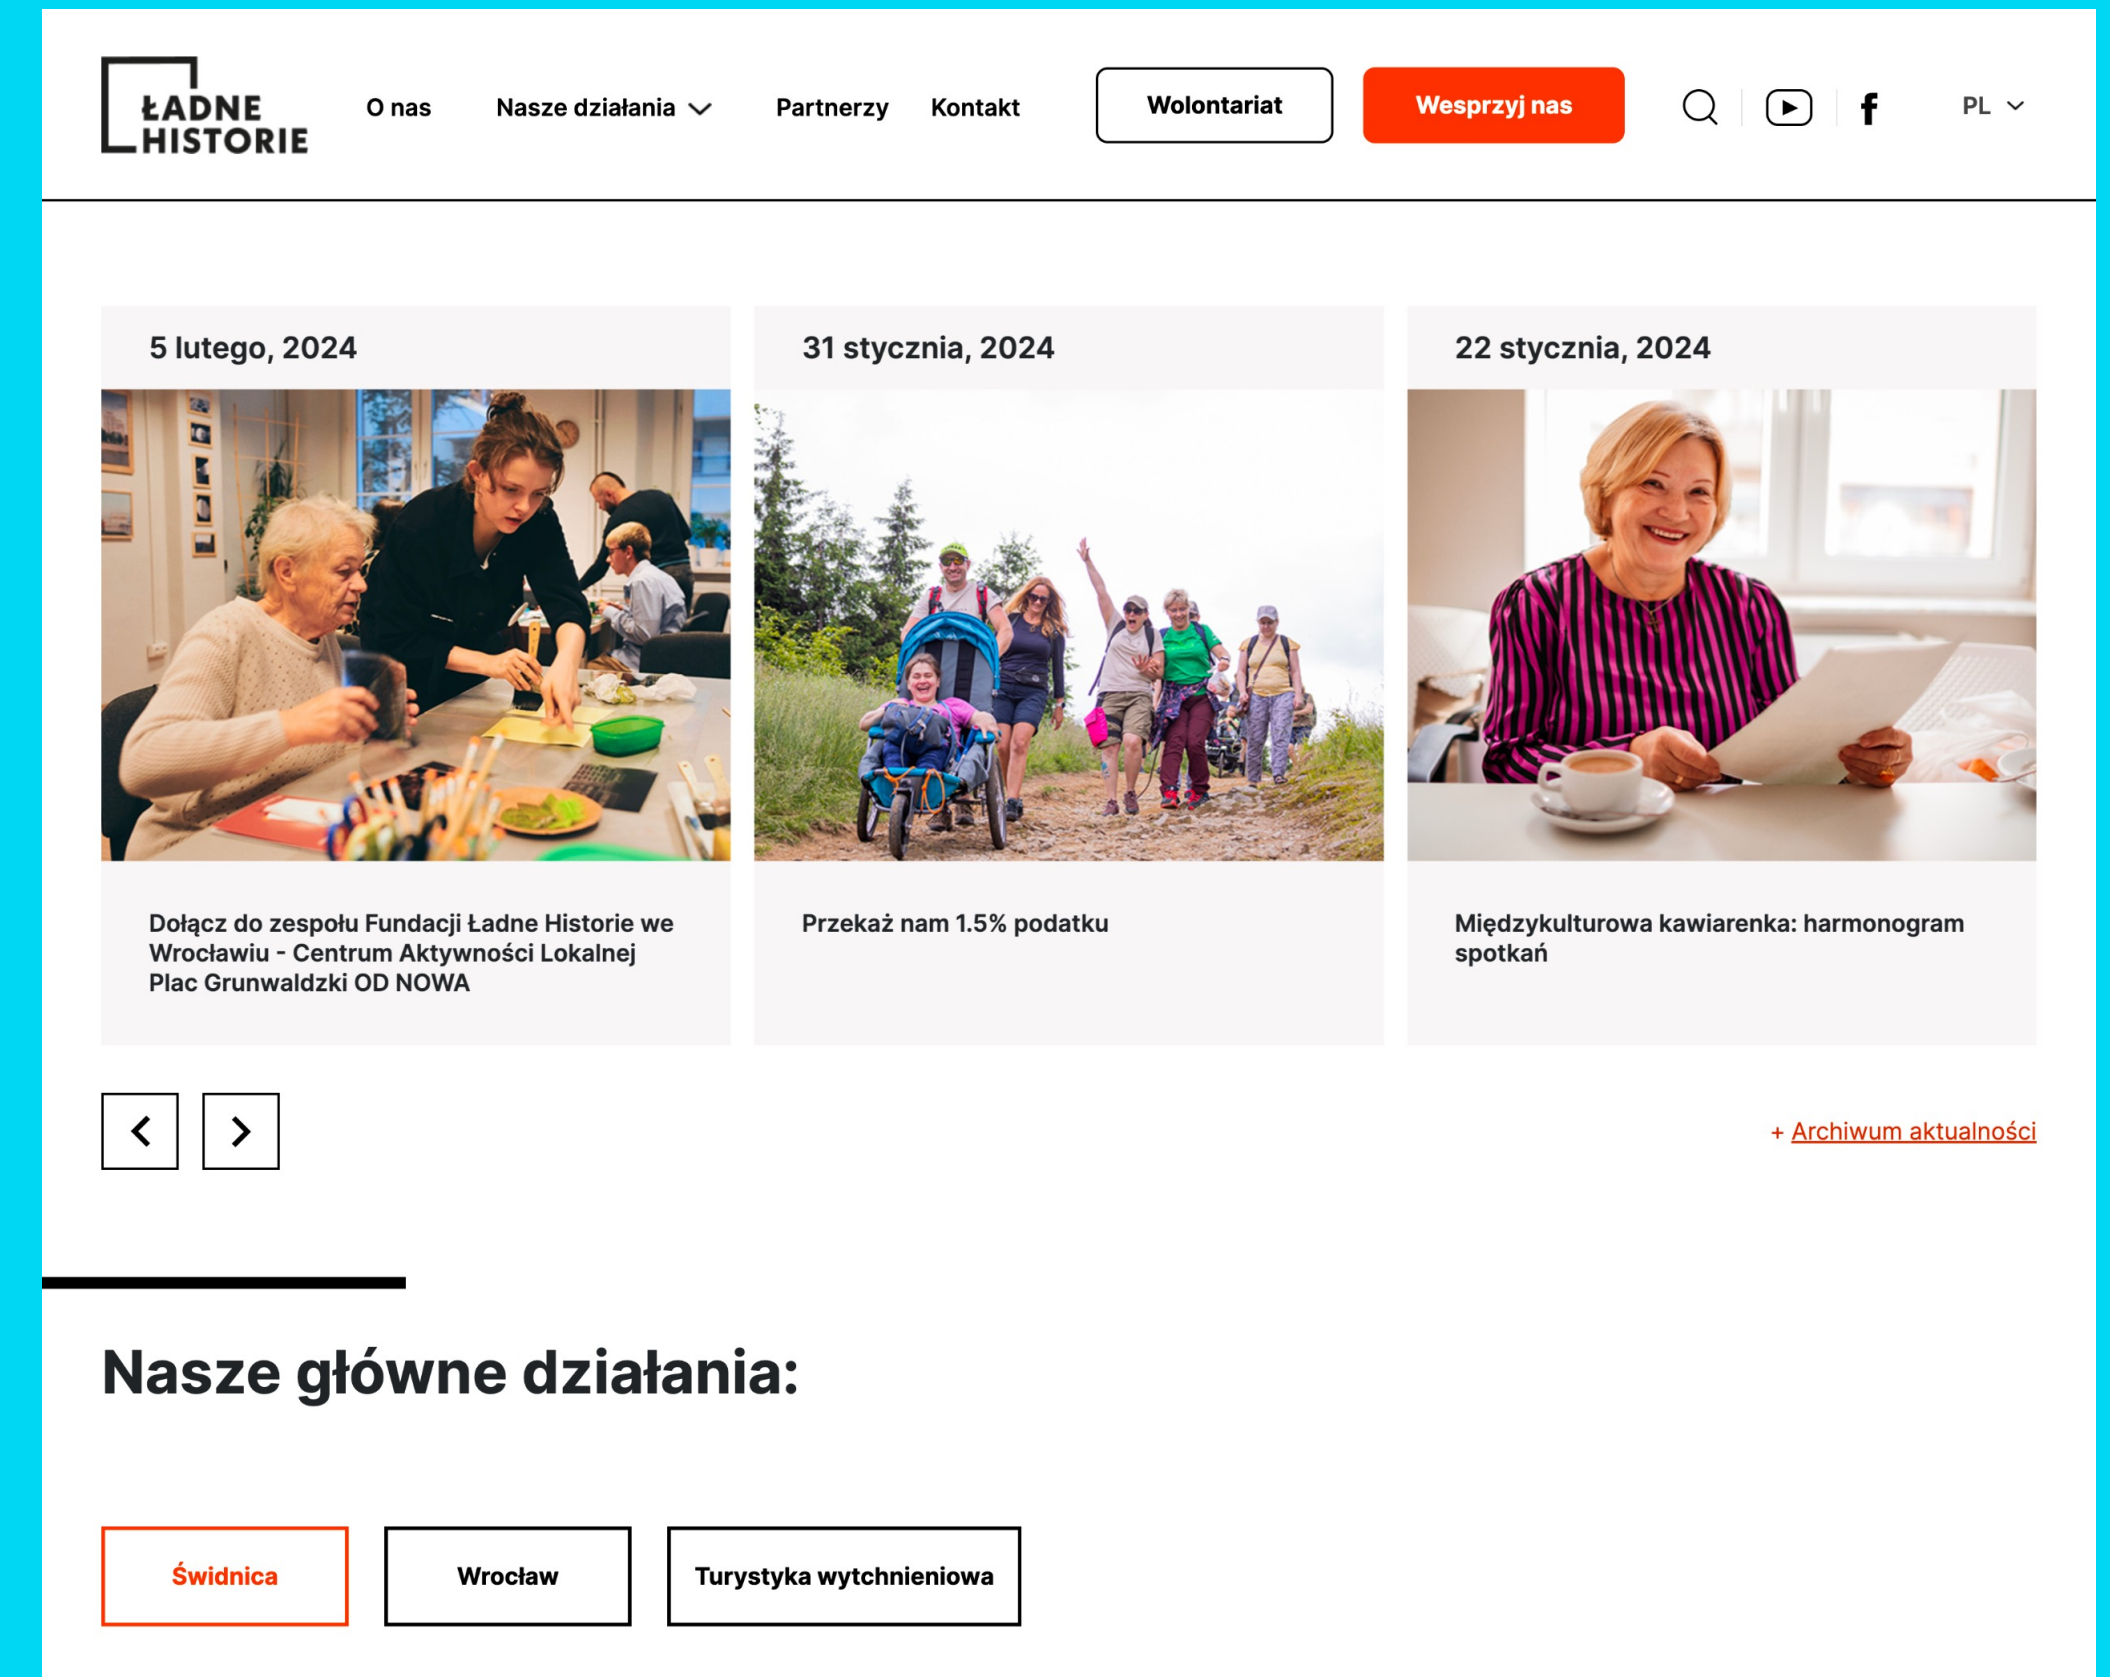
ŁADNE HISTORIE

O nas
Nasze działania
Partnerzy
Kontakt
Wolontariat
Wesprzyj nas
PL

5 lutego, 2024

Dołącz do zespołu Fundacji Ładne Historie we Wrocławiu - Centrum Aktywności Lokalnej Plac Grunwaldzki OD NOWA

31 stycznia, 2024

Przekaż nam 1.5% podatku

22 stycznia, 2024

Międzykulturowa kawiarenka: harmonogram spotkań

+ Archiwum aktualności

Nasze główne działania:

Świdnica
Wrocław
Turystyka wytchnieniowa